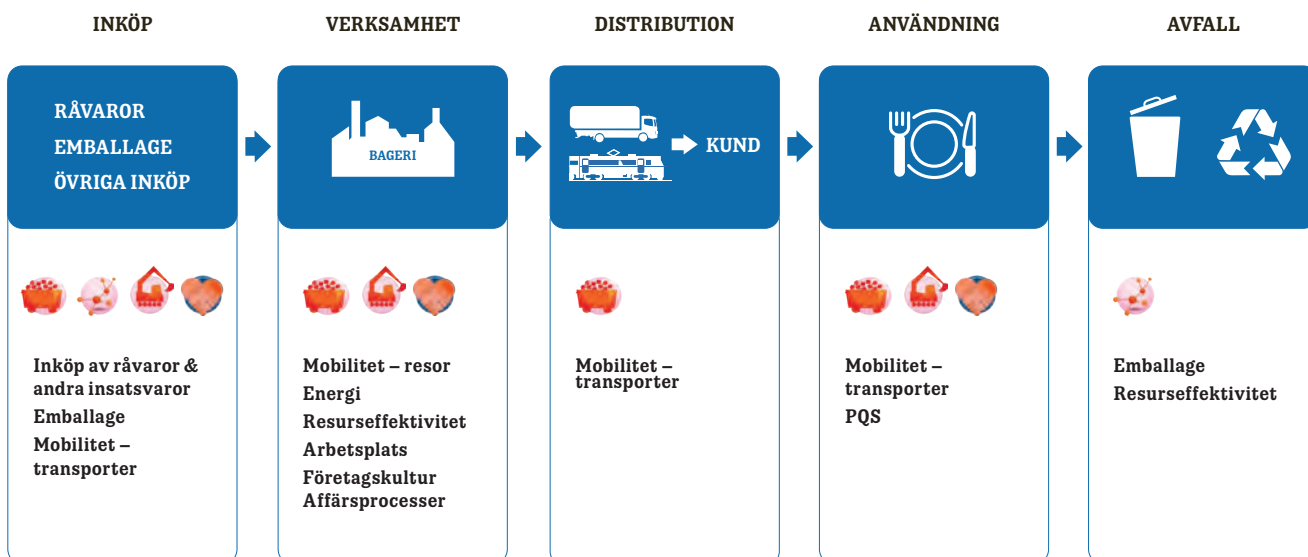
INKÖP

RÅVAROR
EMBALLAGE
ÖVRIGA INKÖP

Inköp av råvaror & andra insatsvaror
Emballage
Mobilitet – transporter

VERKSAMHET

BAGERI

Mobilitet – resor
Energi
Resurseffektivitet
Arbetsplats
Företagskultur
Affärsprocesser

DISTRIBUTION

KUND

Mobilitet – transporter

ANVÄNDNING

Mobilitet – transporter
PQS

AVFALL

Emballage
Resurseffektivitet